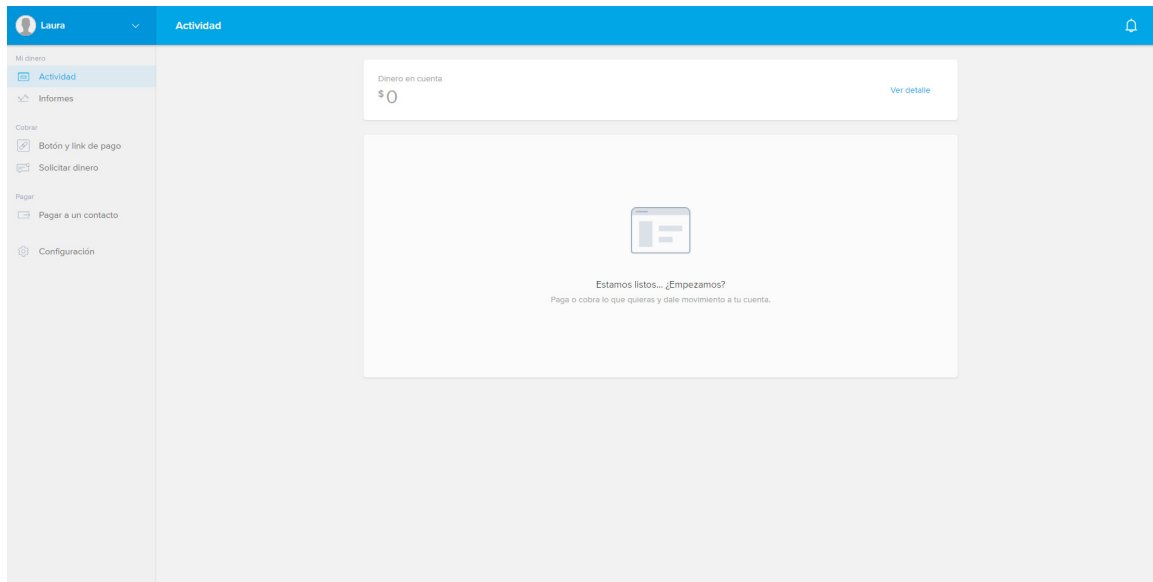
Laura

Actividad

Mi dinero
Actividad
Informes

Cobrar
Botón y link de pago
Solicitar dinero

Pagar
Pagar a un contacto

Configuración

Dinero en cuenta
$0
Ver detalle

Estamos listos... ¿Empezamos?
Paga o cobra lo que quieras y dale movimiento a tu cuenta.